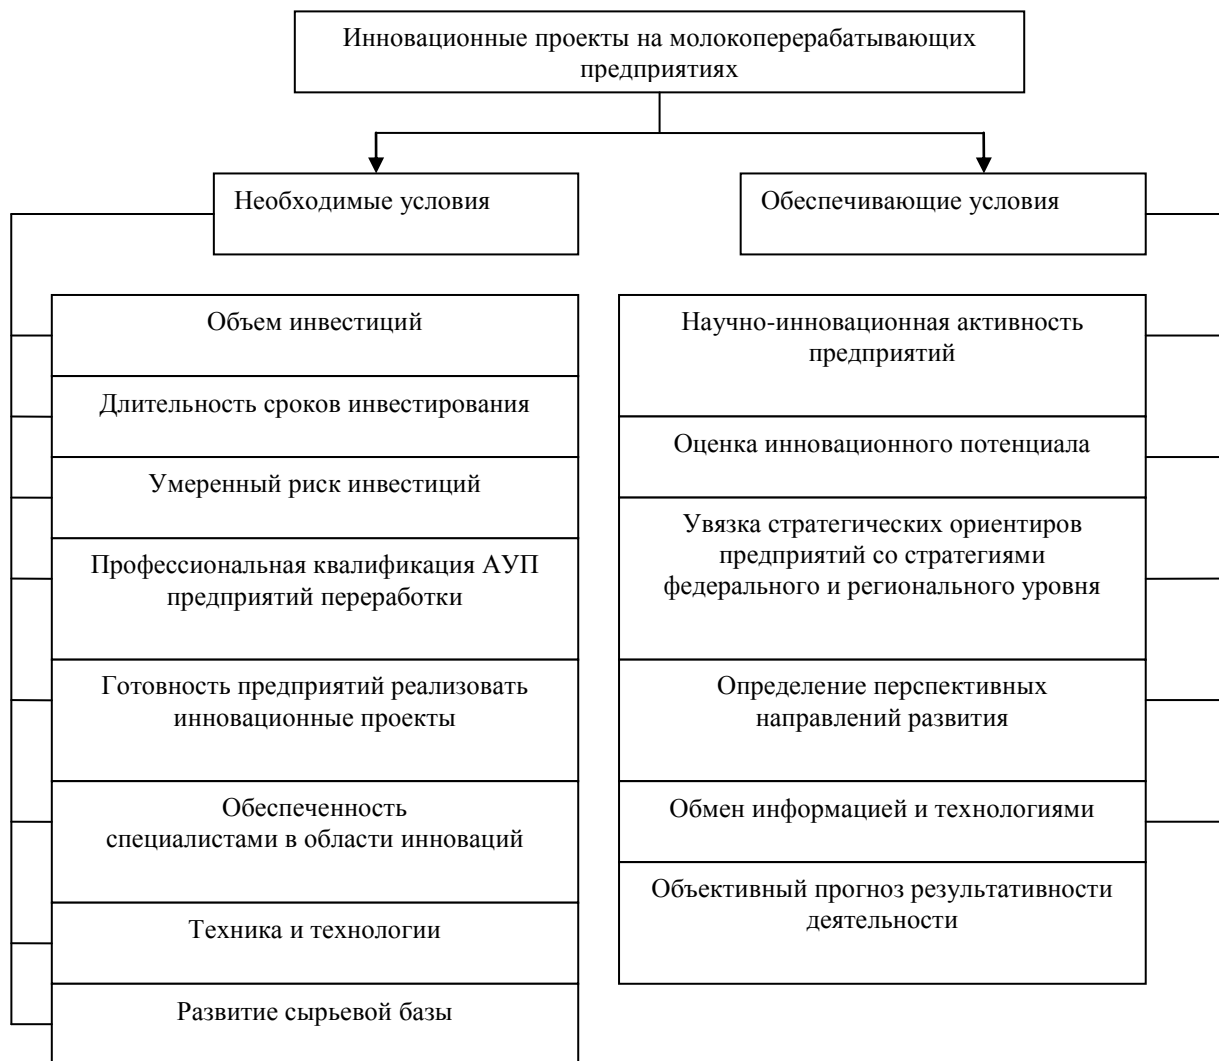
Инновационные проекты на молокоперерабатывающих предприятиях

Необходимые условия

Обеспечивающие условия

Объем инвестиций

Длительность сроков инвестирования

Умеренный риск инвестиций

Профессиональная квалификация АУП предприятий переработки

Готовность предприятий реализовать инновационные проекты

Обеспеченность специалистами в области инноваций

Техника и технологии

Развитие сырьевой базы

Научно-инновационная активность предприятий

Оценка инновационного потенциала

Увязка стратегических ориентиров предприятий со стратегиями федерального и регионального уровня

Определение перспективных направлений развития

Обмен информацией и технологиями

Объективный прогноз результативности деятельности